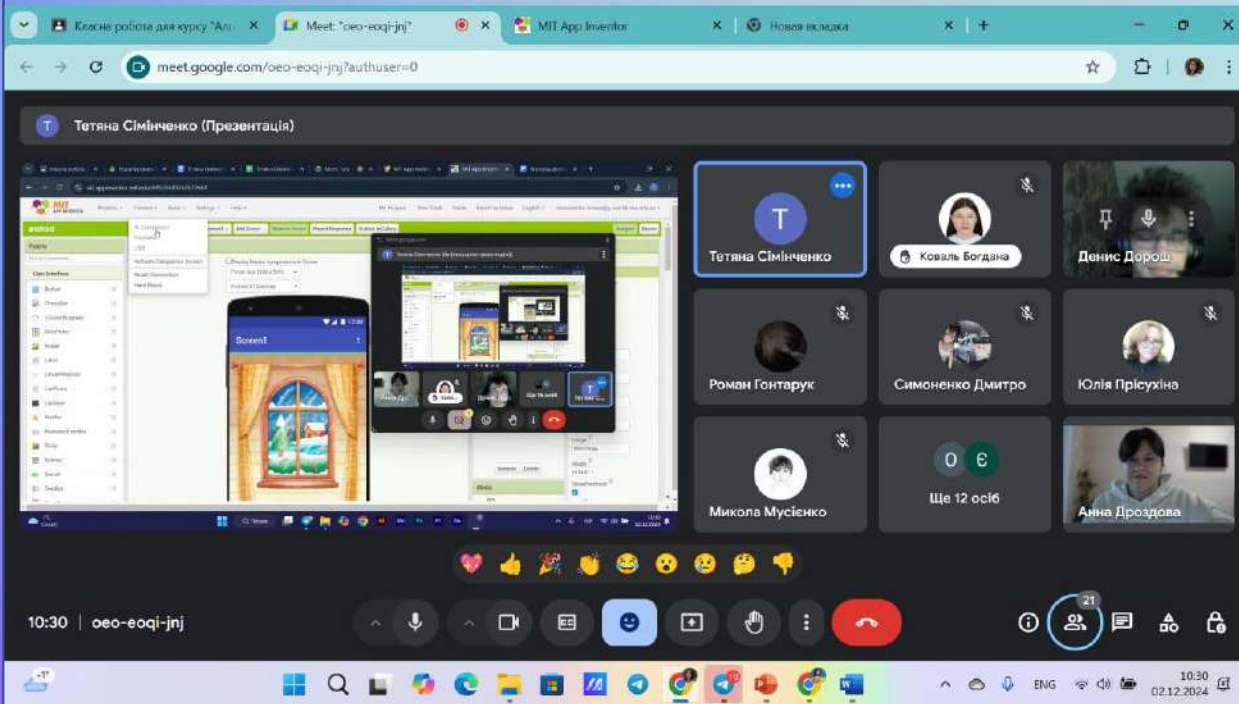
Класна робота для курсу "Ал...
Meet: "oeo-eoqi-jnj"
MIT App Inventor
Новая вкладка
meet.google.com/oeo-eoqi-jnj?authuser=0

Тетяна Сімінченко (Презентація)

Screen1

Тетяна Сімінченко
Коваль Богдана
Денис Дорош
Роман Гонтарук
Симоненко Дмитро
Юлія Прісухіна
Микола Мусієнко
Ще 12 осіб
Анна Дроздова

10:30 | oeo-eoqi-jnj

21

-1°
ENG
10:30
02.12.2024